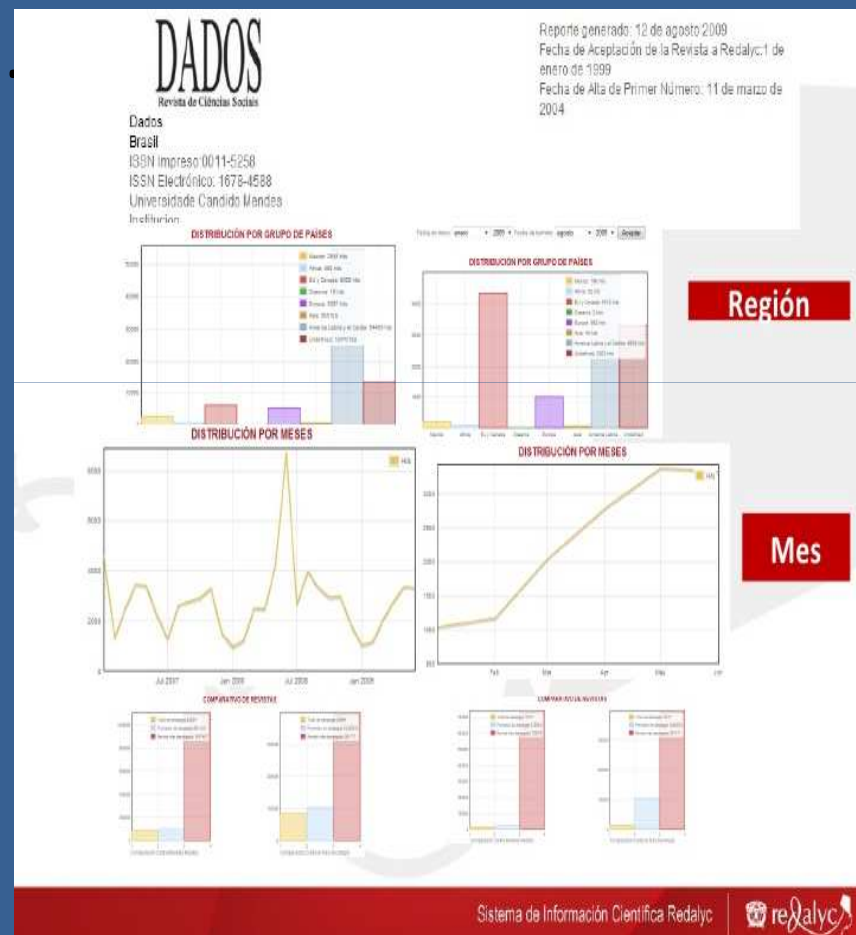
DADOS
Revista de Ciências Sociais

Dados
Brasil
ISSN Impreso:0011-5258
ISSN Electrónico: 1678-4588
Universidade Candido Mendes
Institucion

Reporte generado: 12 de agosto 2009
Fecha de Aceptación de la Revista a Redalyc:1 de enero de 1999
Fecha de Alta de Primer Número: 11 de marzo de 2004

DISTRIBUCIÓN POR GRUPO DE PAÍSES

DISTRIBUCIÓN POR GRUPO DE PAÍSES

Región

DISTRIBUCIÓN POR MESES

DISTRIBUCIÓN POR MESES

Mes

Jul 2007
Jan 2008
Jul 2008
Jan 2009

Feb
Mar
Apr
May
Jun

COMPARATIVO DE REVISTAS

COMPARATIVO DE REVISTAS

Sistema de Información Científica Redalyc
redalyc